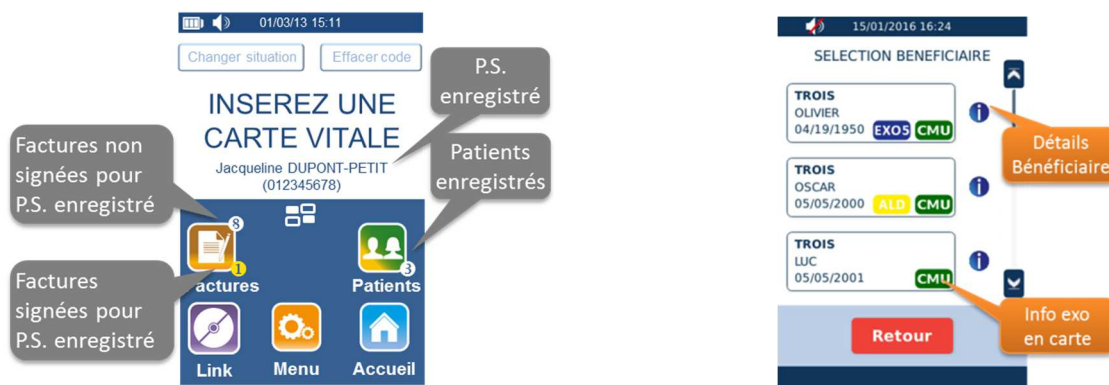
01/03/13 15:11

Changer situation

Effacer code

INSEREZ UNE CARTE VITALE

Jacqueline DUPONT-PETIT (012345678)

P.S. enregistré

Patients enregistrés

Factures non signées pour P.S. enregistré

Factures signées pour P.S. enregistré

8

1

actures

3

Patients

Link

Menu

Accueil

15/01/2016 16:24

SELECTION BENEFICIAIRE

TROIS
OLIVIER
04/19/1950 EXO5 CMU

TROIS
OSCAR
05/05/2000 ALD CMU

TROIS
LUC
05/05/2001 CMU

Détails Bénéficiaire

Info exo en carte

Retour